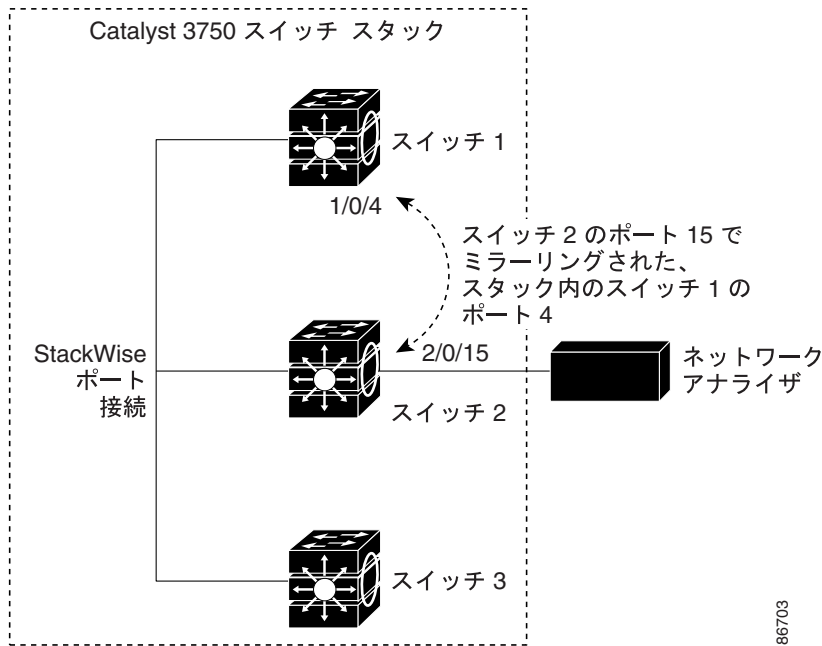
Catalyst 3750 スイッチ スタック

スイッチ 1

1/0/4

スイッチ 2 のポート 15 で
ミラーリングされた、
スタック内のスイッチ 1 の
ポート 4

StackWise
ポート
接続

2/0/15

ネットワーク
アナライザ

スイッチ 2

スイッチ 3

86703